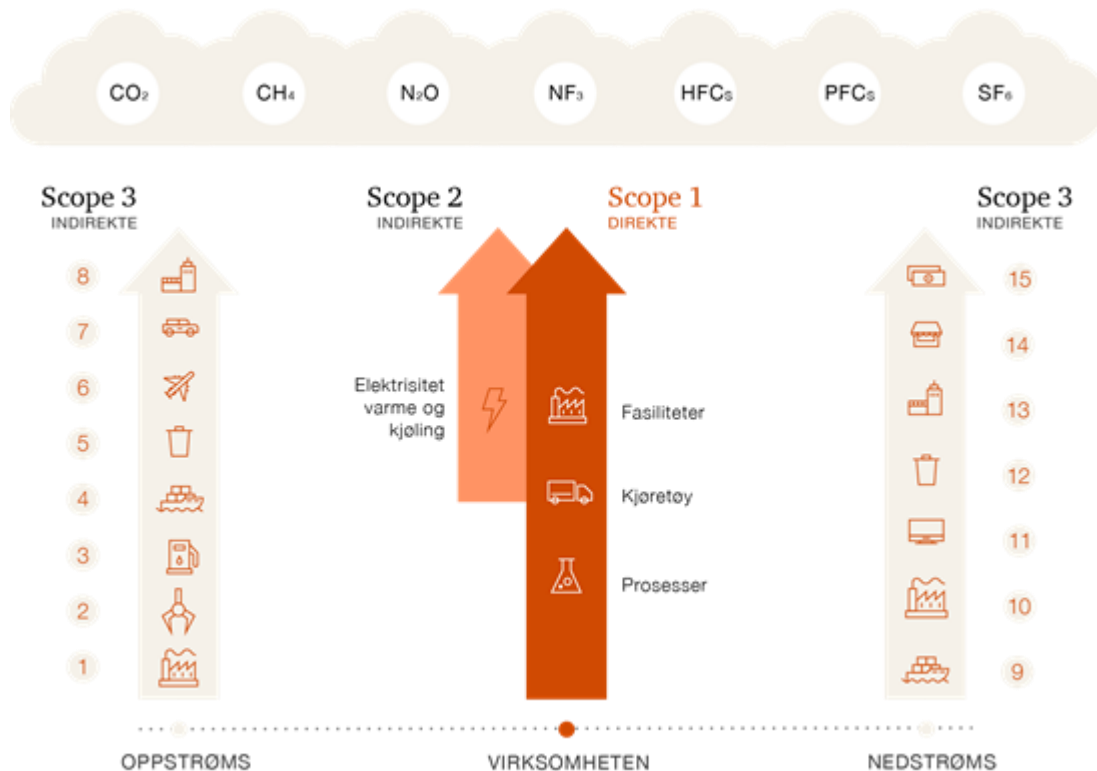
$CO_2$ $CH_4$ $N_2O$ $NF_3$ HFCs PFCs $SF_6$

Scope 3
INDIREKTE

8
7
6
5
4
3
2
1

Scope 2
INDIREKTE

Elektrisitet varme og kjøling

Scope 1
DIREKTE

Fasiliteter
Kjøretøy
Prosesser

Scope 3
INDIREKTE

15
14
13
12
11
10
9

OPPSTRØMS
VIRKSOMHETEN
NEDSTRØMS